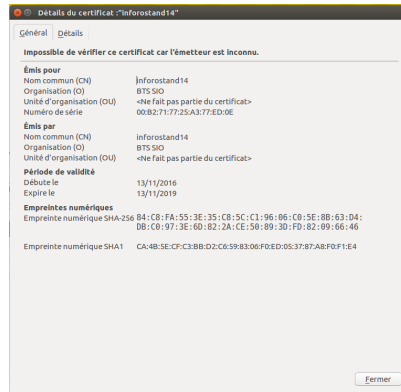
Détails du certificat :"inforostand14"

Général | Détails

Impossible de vérifier ce certificat car l'émetteur est inconnu.

Émis pour

| | |
|---|---|
| Nom commun (CN) | inforostand14 |
| Organisation (O) | BTS SIO |
| Unité d'organisation (OU) | <Ne fait pas partie du certificat> |
| Numéro de série | 00:B2:71:77:25:A3:77:ED:0E |

Émis par

| | |
|---|---|
| Nom commun (CN) | inforostand14 |
| Organisation (O) | BTS SIO |
| Unité d'organisation (OU) | <Ne fait pas partie du certificat> |

Période de validité

| | |
|---|---|
| Débute le | 13/11/2016 |
| Expire le | 13/11/2019 |

Empreintes numériques

| | |
|---|---|
| Empreinte numérique SHA-256 | B4:C8:FA:55:3E:35:C8:5C:C1:96:06:C0:5E:8B:63:D4:DB:C0:97:3E:6D:82:2A:CE:50:89:3D:FD:82:09:66:46 |
| Empreinte numérique SHA1 | CA:4B:5E:CF:C3:BB:D2:C6:59:83:06:F0:ED:05:37:87:A8:F0:F1:E4 |

Fermer